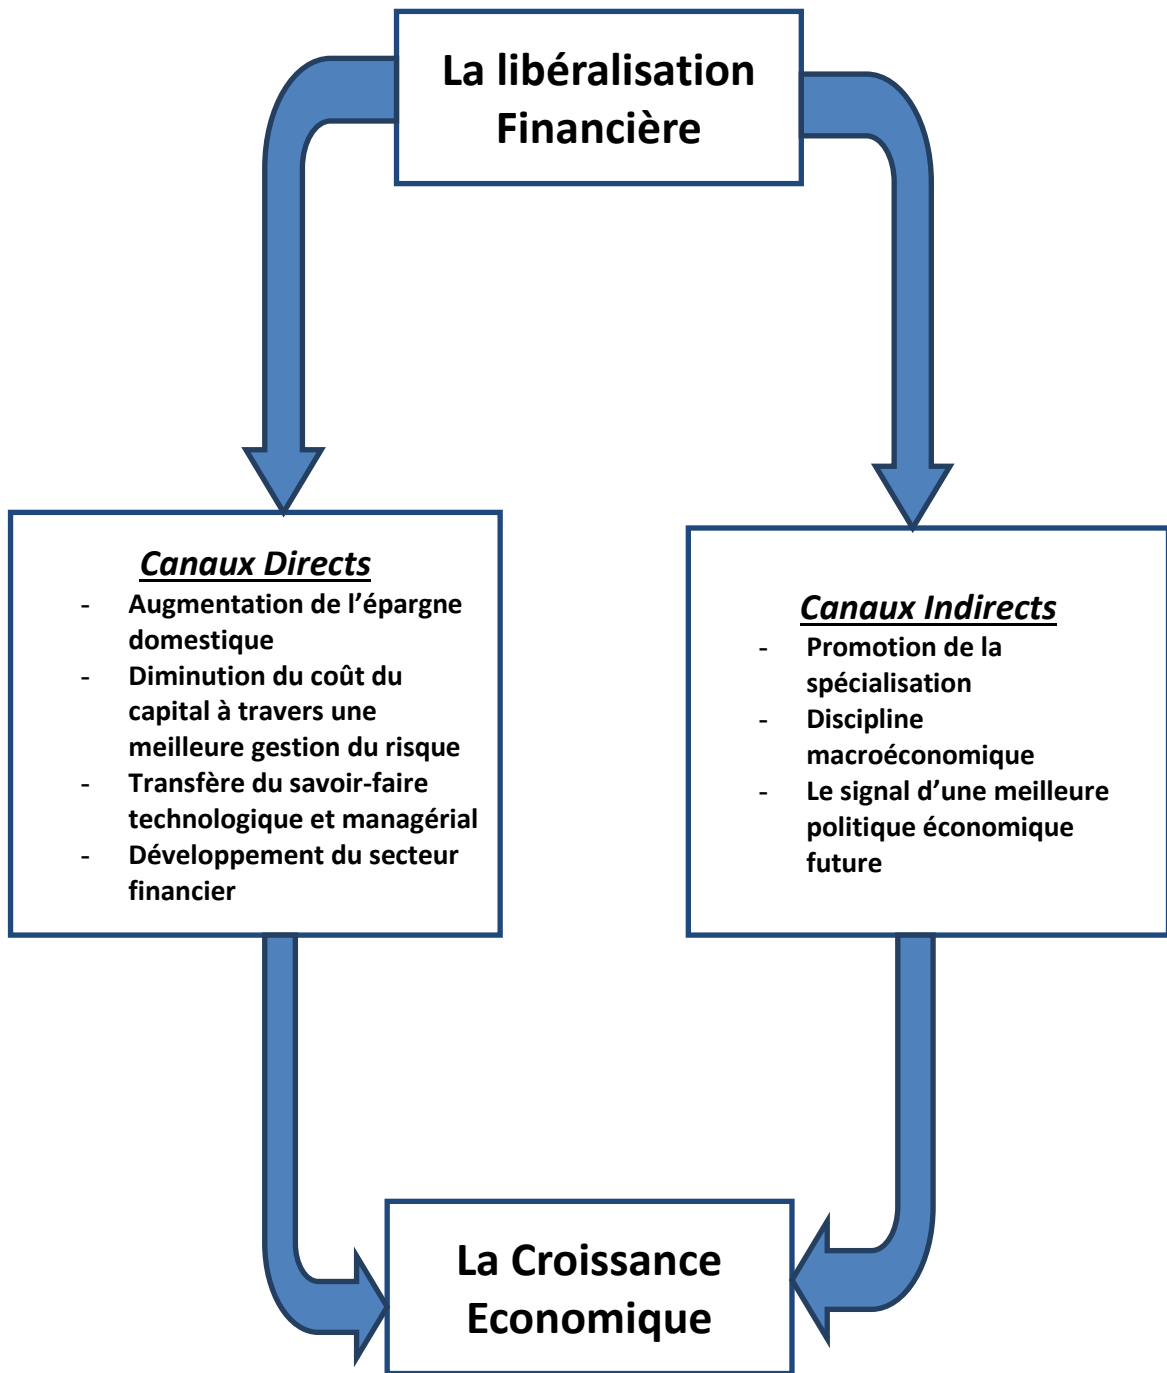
La libéralisation Financière

Canaux Directs

- Augmentation de l’épargne domestique
- Diminution du coût du capital à travers une meilleure gestion du risque
- Transfère du savoir-faire technologique et managérial
- Développement du secteur financier

Canaux Indirects

- Promotion de la spécialisation
- Discipline macroéconomique
- Le signal d’une meilleure politique économique future

La Croissance Economique